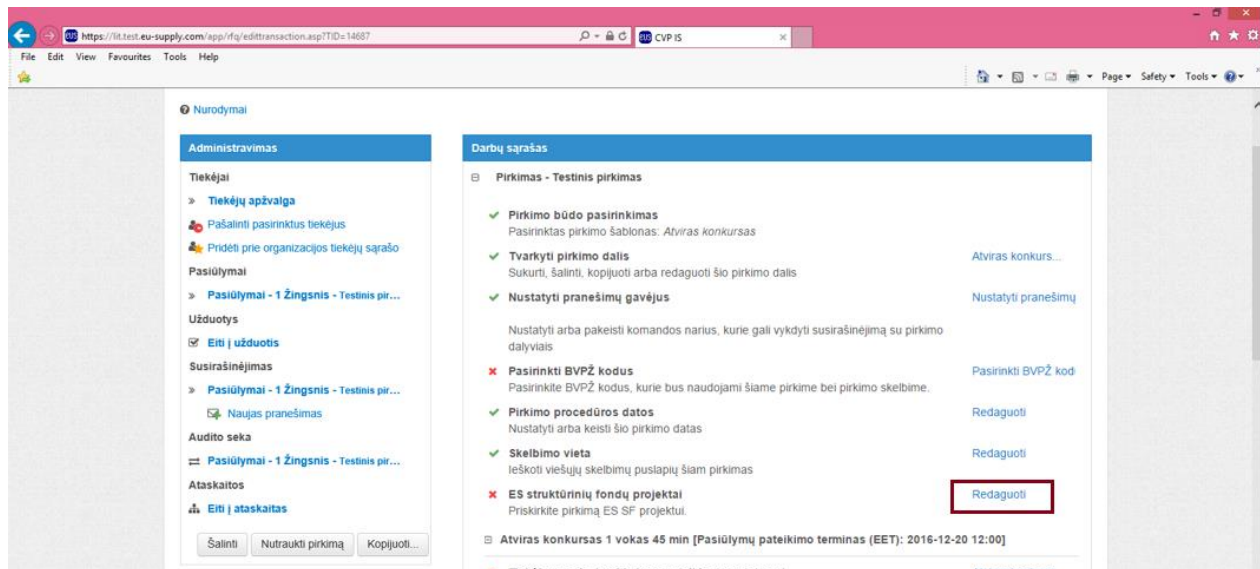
https://lit.test.eu-supply.com/app/rfq/edittransaction.asp?TID=14687
CVP IS
File Edit View Favourites Tools Help
Page ▾ Safety ▾ Tools ▾

Nurodymai

Administravimas
Tiekėjai
» Tiekėjų apžvalga
Pašalinti pasirinktus tiekėjus
Pridėti prie organizacijos tiekėjų sąrašo
Pasiūlymai
» Pasiūlymai - 1 Žingsnis - Testinis pir...
Užduotys
Eiti į užduotis
Susirašinėjimas
» Pasiūlymai - 1 Žingsnis - Testinis pir...
Naujas pranešimas
Audito seka
Pasiūlymai - 1 Žingsnis - Testinis pir...
Ataskaitos
Eiti į ataskaitas
Šalinti Nutraukti pirkimą Kopijuoti...

Darbų sąrašas
Pirkimas - Testinis pirkimas
Pirkimo būdo pasirinkimas
Pasirinktas pirkimo šablonas: Atviras konkursas
Tvarkyti pirkimo dalis
Sukurti, šalinti, kopijuoti arba redaguoti šio pirkimo dalis
Atviras konkurs...
Nustatyti pranešimų gavėjus
Nustatyti pranešimų
Nustatyti arba pakeisti komandos narius, kurie gali vykdyti susirašinėjimą su pirkimo dalyviais
Pasirinkti BVPŽ kodus
Pasirinkite BVPŽ kodus, kurie bus naudojami šiame pirkime bei pirkimo skelbime.
Pasirinkti BVPŽ kod
Pirkimo procedūros datos
Nustatyti arba keisti šio pirkimo datas
Redaguoti
Skelbimo vieta
Ieškoti viešųjų skelbimų puslapių šiam pirkimas
Redaguoti
ES struktūrinių fondų projektai
Priskirkite pirkimą ES SF projektui.
Redaguoti
Atviras konkursas 1 vokas 45 min [Pasiūlymų pateikimo terminas (EET): 2016-12-20 12:00]